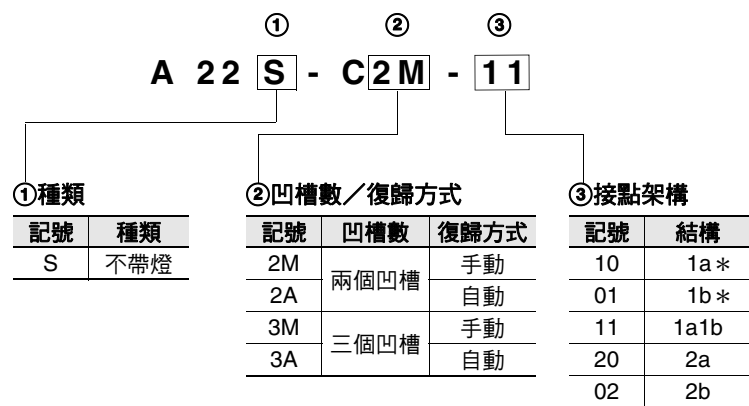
① ② ③

A 22 S - C2M - 11

①種類

| 記號 | 種類 |
|---|---|
| S | 不帶燈 |

②凹槽數／復歸方式

| 記號 | 凹槽數 | 復歸方式 |
|---|---|---|
| 2M | 兩個凹槽 | 手動 |
| 2A | 兩個凹槽 | 自動 |
| 3M | 三個凹槽 | 手動 |
| 3A | 三個凹槽 | 自動 |

③接點架構

| 記號 | 結構 |
|---|---|
| 10 | 1a＊ |
| 01 | 1b＊ |
| 11 | 1a1b |
| 20 | 2a |
| 02 | 2b |